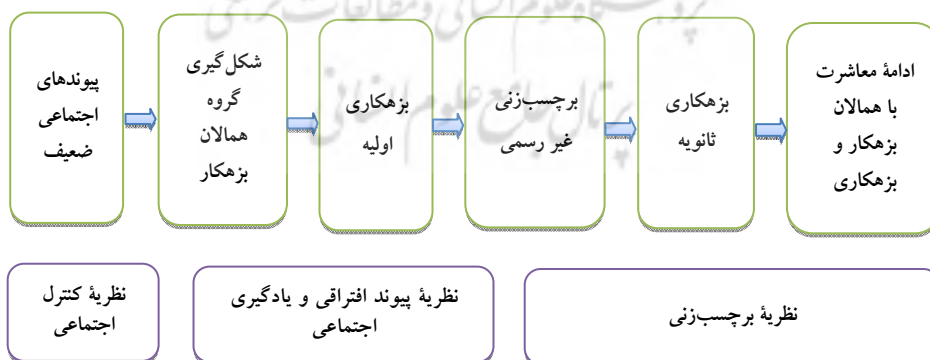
پیوندهای اجتماعی ضعیف

شکل‌گیری گروه همالان بزهکار

بزهکاری اولیه

برچسب‌زنی غیر رسمی

بزهکاری ثانویه

ادامهٔ معاشرت با همالان بزهکار و بزهکاری

نظریهٔ کنترل اجتماعی

نظریهٔ پیوند افتراقی و یادگیری اجتماعی

نظریهٔ برچسب‌زنی